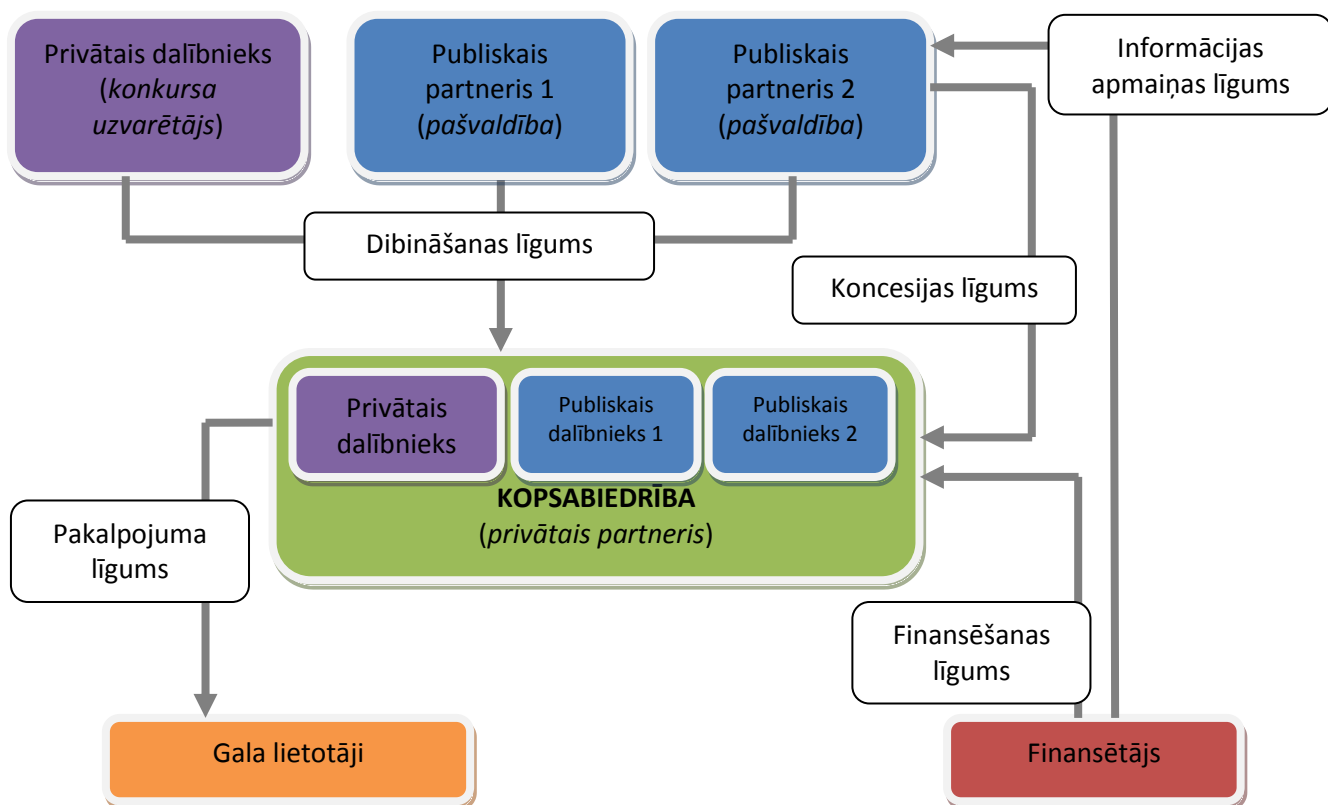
Privātais dalībnieks (*konkursa uzvarētājs*)

Publiskais partneris 1 (*pašvaldība*)

Publiskais partneris 2 (*pašvaldība*)

Informācijas apmaiņas līgums

Dibināšanas līgums

Koncesijas līgums

Privātais dalībnieks

Publiskais dalībnieks 1

Publiskais dalībnieks 2

**KOPSABIEDRĪBA**
(*privātais partneris*)

Pakalpojuma līgums

Finansēšanas līgums

Gala lietotāji

Finansētājs